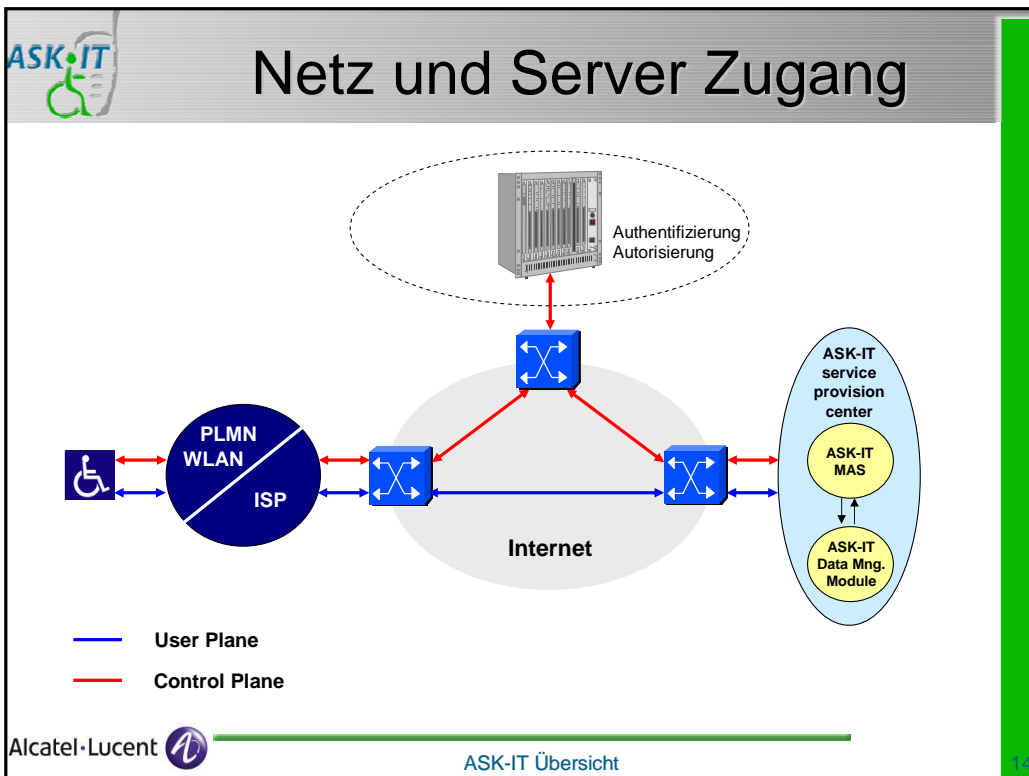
ASK-IT

Netz und Server Zugang

Authentifizierung
Autorisierung

ASK-IT service provision center

PLMN
WLAN

ISP

ASK-IT MAS

ASK-IT Data Mng. Module

Internet

User Plane

Control Plane

Alcatel·Lucent

ASK-IT Übersicht

14